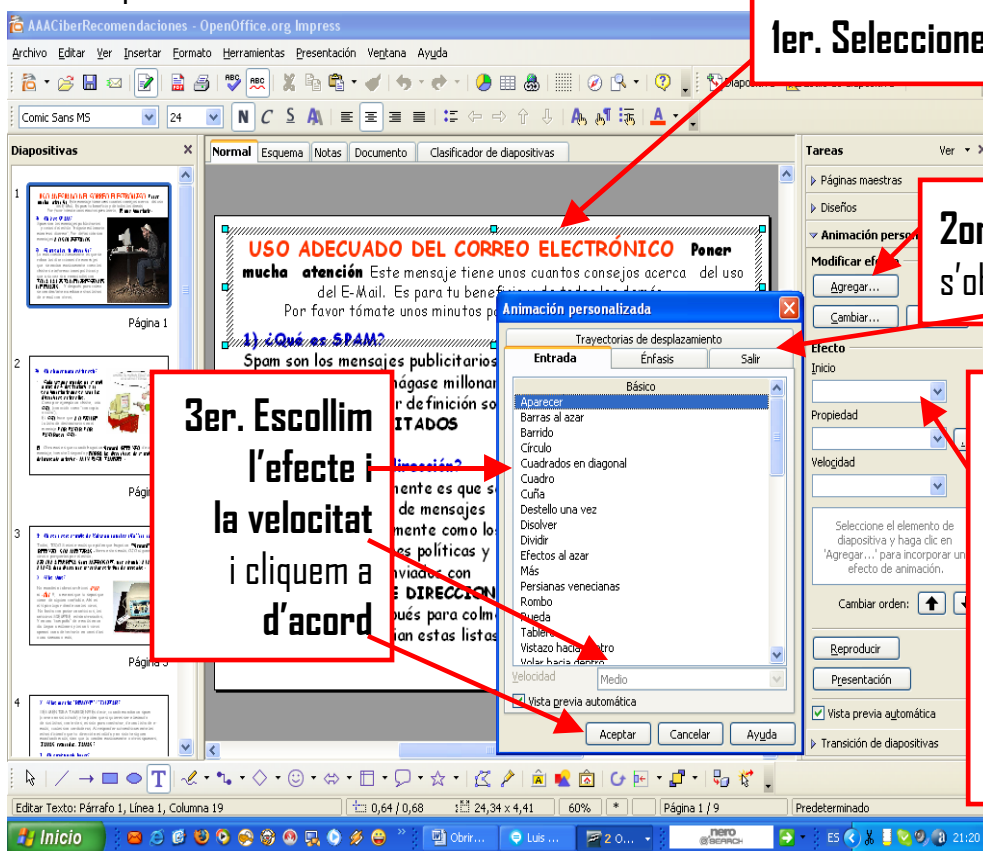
AAACiberRecomendaciones - OpenOffice.org Impress

Archivo Editar Ver Insertar Formato Herramientas Presentación Ventana Ayuda

1er. Seleccione

Comic Sans MS 24

Diapositivas

Normal Esquema Notas Documento Clasificador de diapositivas

Tareas Ver

Páginas maestras

Diseños

Animación perso

2on

s'ob

Modificar efe

Agregar...

Cambiar...

Efecto

Inicio

Propiedad

Velocidad

Seleccione el elemento de diapositiva y haga clic en 'Agregar...' para incorporar un efecto de animación.

Cambiar orden:

Reproducir

Presentación

Vista previa automática

Transición de diapositivas

USO ADECUADO DEL CORREO ELECTRÓNICO Poner mucha atención Este mensaje tiene unos cuantos consejos acerca del uso del E-Mail. Es para tu beneficio y de todos los demás. Por favor tómate unos minutos p

1) ¿Qué es SPAM?

Spam son los mensajes publicitarios ... hágase millonar ... r definición so ... ITADOS

... dirección?

... mente es que s ... de mensajes ... mente como los ... es políticas y ... nviados con ... E DIRECCIÓN ... ués para colm ... ian estas listas

Animación personalizada

Trayectorias de desplazamiento

Entrada Énfasis Salir

Básico

Aparecer
Barras al azar
Barrido
Círculo
Cuadrados en diagonal
Cuadro
Cuña
Destello una vez
Disolver
Dividir
Efectos al azar
Más
Persianas venecianas
Rombo
Rueda
Tablero
Vistazo hacia dentro
Volar hacia dentro

Velocidad Medio

Vista previa automática

Aceptar Cancelar Ayuda

3er. Escollim l'efecte i la velocitat i cliquem a d'acord

Página 1

Págin

Página 3

Editar Texto: Párrafo 1, Línea 1, Columna 19 0,64 / 0,68 24,34 x 4,41 60% * Página 1 / 9 Predeterminado

Inicio Obrir... Luis ... 2 O... ES 21:20